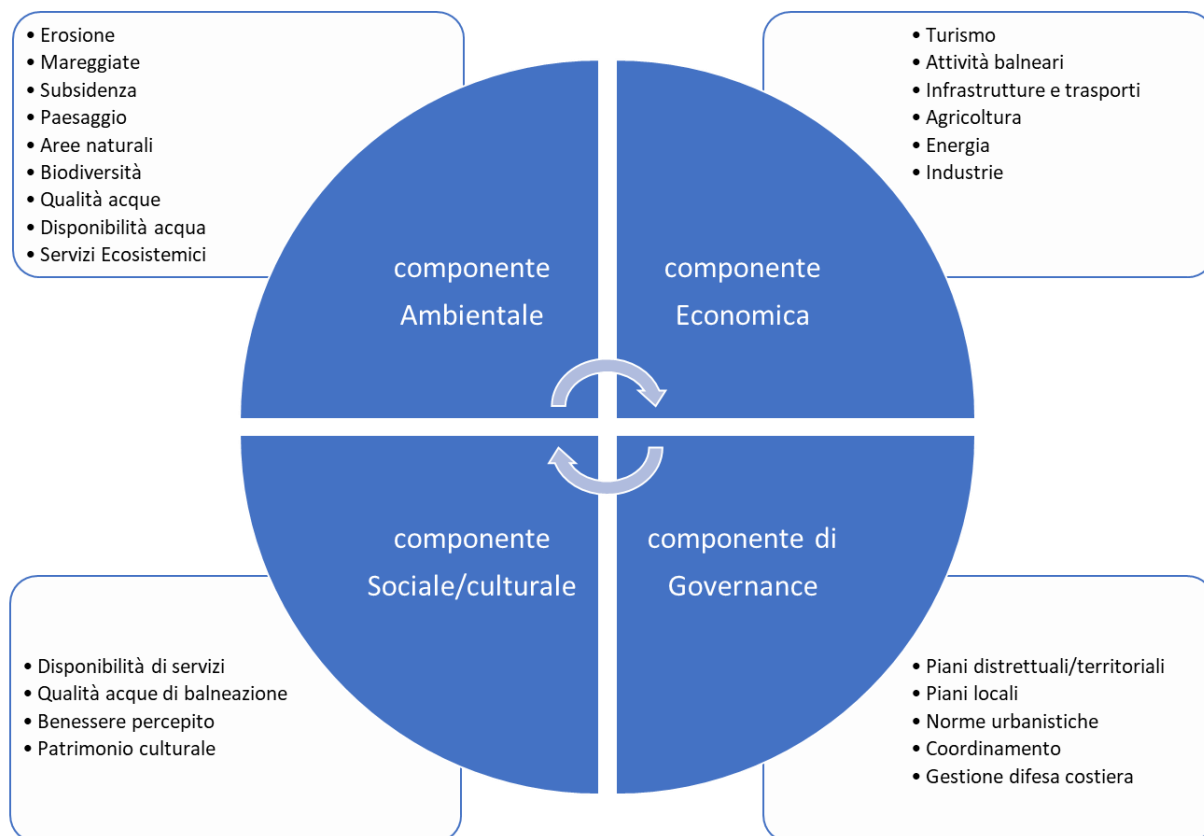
• Erosione
• Mareggiate
• Subsidenza
• Paesaggio
• Aree naturali
• Biodiversità
• Qualità acque
• Disponibilità acqua
• Servizi Ecosistemici

• Turismo
• Attività balneari
• Infrastrutture e trasporti
• Agricoltura
• Energia
• Industrie

componente Ambientale

componente Economica

componente Sociale/culturale

componente di Governance

• Disponibilità di servizi
• Qualità acque di balneazione
• Benessere percepito
• Patrimonio culturale

• Piani distrettuali/territoriali
• Piani locali
• Norme urbanistiche
• Coordinamento
• Gestione difesa costiera